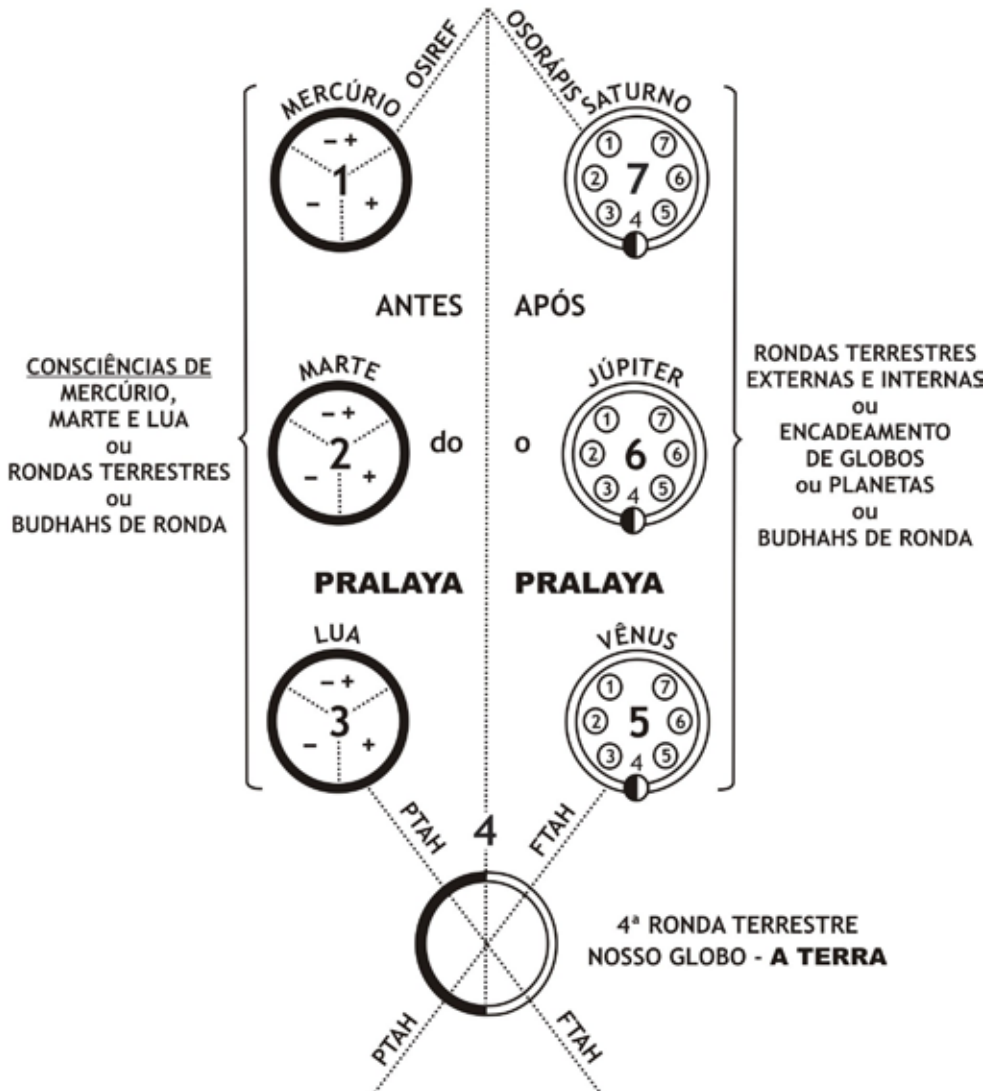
OSIREF

OSORÁPIS

MERCÚRIO

− +
1
− +

SATURNO

① ⑦
② 7 ⑥
③ 4 ⑤

ANTES

APÓS

CONSCIÊNCIAS DE MERCÚRIO, MARTE E LUA ou RONDAS TERRESTRES ou BUDHAHS DE RONDA

MARTE

− +
2
− +

do

o

JÚPITER

① ⑦
② 6 ⑥
③ 4 ⑤

RONDAS TERRESTRES EXTERNAS E INTERNAS ou ENCADEAMENTO DE GLOBOS ou PLANETAS ou BUDHAHS DE RONDA

PRALAYA

PRALAYA

LUA

− +
3
− +

VÊNUS

① ⑦
② 5 ⑥
③ 4 ⑤

PTAH

4

FTAH

4ª RONDA TERRESTRE
NOSSO GLOBO - **A TERRA**

PTAH

FTAH